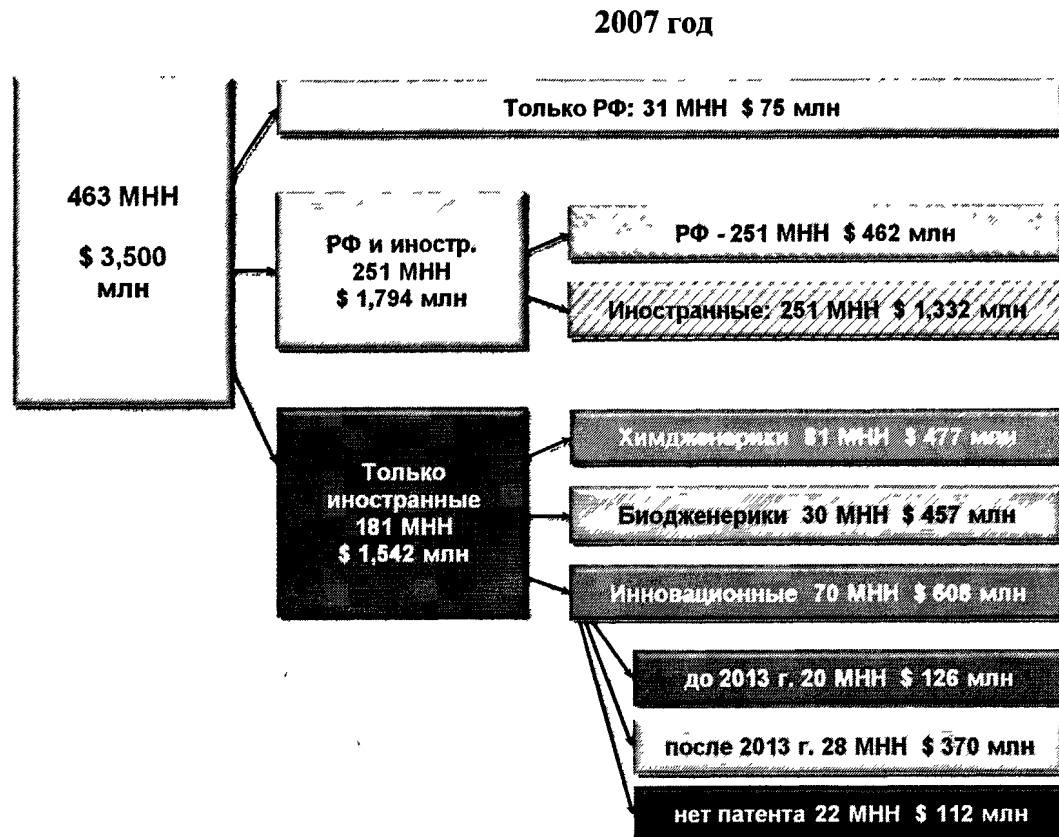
2007 год

463 МНН

$ 3,500 млн

Только РФ: 31 МНН $ 75 млн

РФ и иностр. 251 МНН $ 1,794 млн

РФ - 251 МНН $ 462 млн

Иностранные: 251 МНН $ 1,332 млн

Только иностранные 181 МНН $ 1,542 млн

Химдженерики 81 МНН $ 477 млн

Биодженерики 30 МНН $ 457 млн

Инновационные 70 МНН $ 608 млн

до 2013 г. 20 МНН $ 126 млн

после 2013 г. 28 МНН $ 370 млн

нет патента 22 МНН $ 112 млн